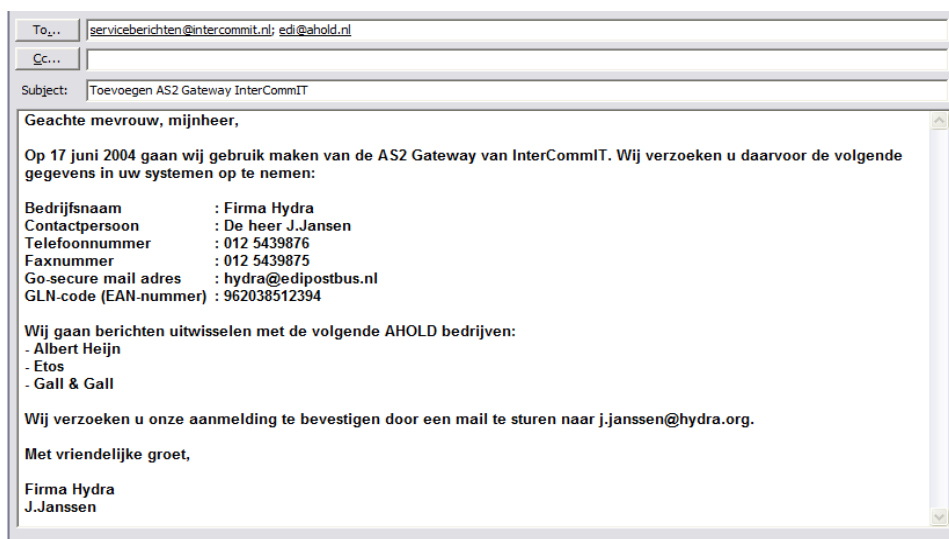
To... serviceberichten@intercommit.nl; edi@ahold.nl

Cc...

Subject: Toevoegen AS2 Gateway InterCommIT

Geachte mevrouw, mijnheer,

Op 17 juni 2004 gaan wij gebruik maken van de AS2 Gateway van InterCommIT. Wij verzoeken u daarvoor de volgende gegevens in uw systemen op te nemen:

| | |
|---|---|
| Bedrijfsnaam | : Firma Hydra |
| Contactpersoon | : De heer J.Jansen |
| Telefoonnummer | : 012 5439876 |
| Faxnummer | : 012 5439875 |
| Go-secure mail adres | : hydra@edipostbus.nl |
| GLN-code (EAN-nummer) | : 962038512394 |

Wij gaan berichten uitwisselen met de volgende AHOLD bedrijven:
- Albert Heijn
- Etos
- Gall & Gall

Wij verzoeken u onze aanmelding te bevestigen door een mail te sturen naar j.janssen@hydra.org.

Met vriendelijke groet,

Firma Hydra
J.Janssen